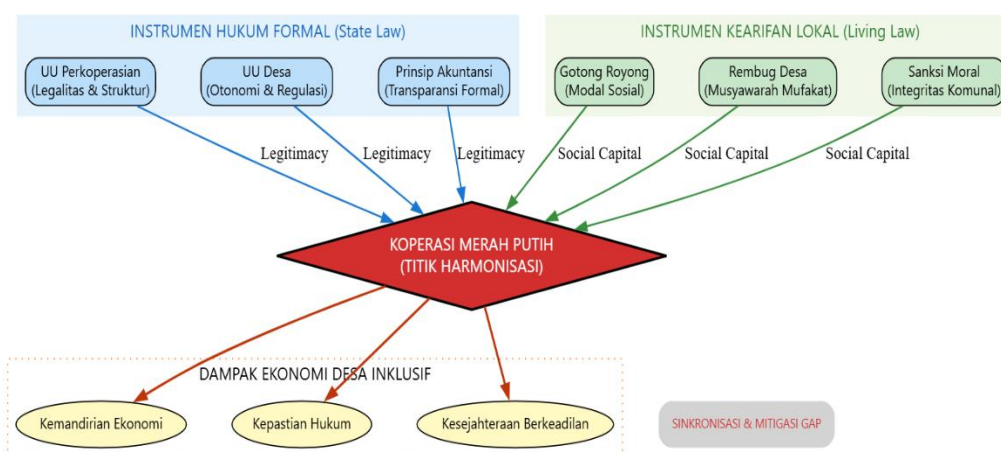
INSTRUMEN HUKUM FORMAL (State Law)

UU Perkoperasian (Legalitas & Struktur)

UU Desa (Otonomi & Regulasi)

Prinsip Akuntansi (Transparansi Formal)

INSTRUMEN KEARIFAN LOKAL (Living Law)

Gotong Royong (Modal Sosial)

Rembug Desa (Musyawarah Mufakat)

Sanksi Moral (Integritas Komunal)

Legitimacy

Legitimacy

Legitimacy

Social Capital

Social Capital

Social Capital

KOPERASI MERAH PUTIH (TITIK HARMONISASI)

DAMPAK EKONOMI DESA INKLUSIF

Kemandirian Ekonomi

Kepastian Hukum

Kesejahteraan Berkeadilan

SINKRONISASI & MITIGASI GAP